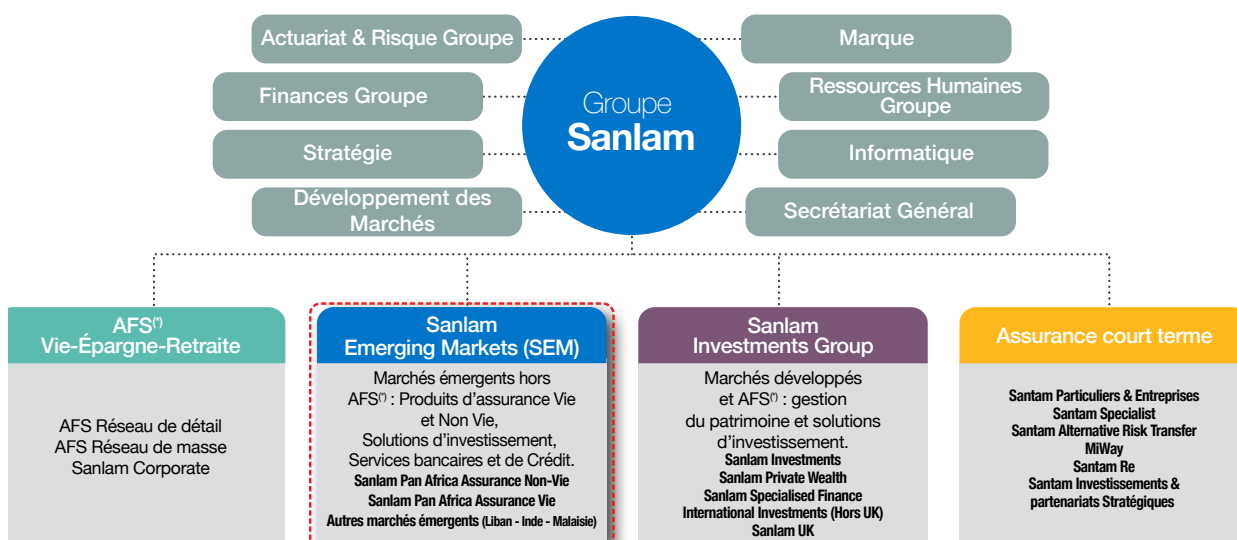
Actuariat & Risque Groupe

Finances Groupe

Stratégie

Développement des Marchés

Groupe
Sanlam

Marque

Ressources Humaines Groupe

Informatique

Secrétariat Général

AFS$^{(*)}$
Vie-Épargne-Retraite

AFS Réseau de détail
AFS Réseau de masse
Sanlam Corporate

Sanlam
Emerging Markets (SEM)

Marchés émergents hors AFS$^{(*)}$ : Produits d'assurance Vie et Non Vie, Solutions d'investissement, Services bancaires et de Crédit.
Sanlam Pan Africa Assurance Non-Vie
Sanlam Pan Africa Assurance Vie
Autres marchés émergents (Liban - Inde - Malaisie)

Sanlam
Investments Group

Marchés développés et AFS$^{(*)}$ : gestion du patrimoine et solutions d'investissement.
Sanlam Investments
Sanlam Private Wealth
Sanlam Specialised Finance
International Investments (Hors UK)
Sanlam UK

Assurance court terme

Santam Particuliers & Entreprises
Santam Specialist
Santam Alternative Risk Transfer
MiWay
Santam Re
Santam Investissements & partenariats Stratégiques